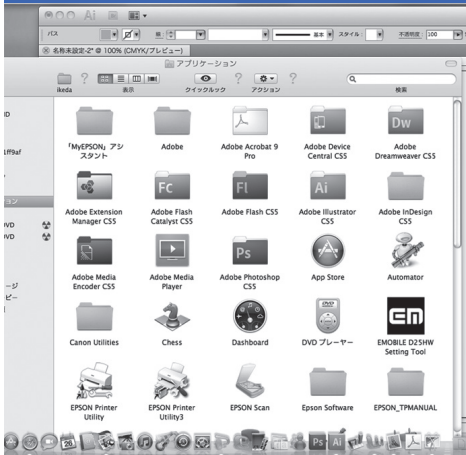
Ai

パス

基本

スタイル：

不透明度：100

名称未設定-2* @ 100% (CMYK/プレビュー)

アプリケーション

ikeda

表示

クイックルック

アクション

検索

ID

1ff9af

ョン

DVD

DVD

ージ

ビー

「MyEPSON」アシスタント

Adobe

Adobe Acrobat 9 Pro

Adobe Device Central CS5

Adobe Dreamweaver CS5

Adobe Extension Manager CS5

Adobe Flash Catalyst CS5

Adobe Flash CS5

Adobe Illustrator CS5

Adobe InDesign CS5

Adobe Media Encoder CS5

Adobe Media Player

Adobe Photoshop CS5

App Store

Automator

Canon Utilities

Chess

Dashboard

DVD プレーヤー

EMOBILE D25HW Setting Tool

EPSON Printer Utility

EPSON Printer Utility3

EPSON Scan

Epson Software

EPSON_TPMANUAL